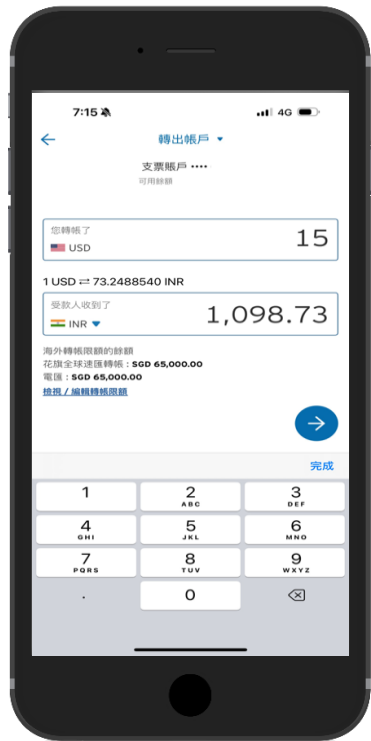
7:15

4G

←

轉出帳戶 ▾

支票賬戶 ••••

可用餘額

您轉帳了

USD

15

1 USD ⇄ 73.2488540 INR

受款人收到了

INR ▾

1,098.73

海外轉帳限額的餘額

花旗全球速匯轉帳：SGD 65,000.00

電匯：SGD 65,000.00

檢視 / 編輯轉帳限額

→

完成

1

2 ABC

3 DEF

4 GHI

5 JKL

6 MNO

7 PQRS

8 TUV

9 WXYZ

.

0

⌫